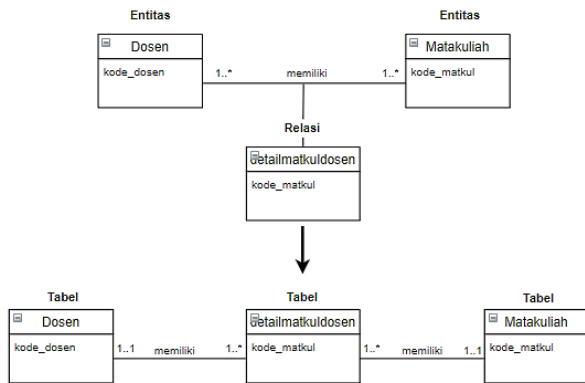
Entitas

Entitas

Dosen

kode_dosen

1..*

memiliki

1..*

Matakuliah

kode_matkul

Relasi

detailmatkuldosen

kode_matkul

Tabel

Dosen

kode_dosen

1..1

memiliki

1..*

Tabel

detailmatkuldosen

kode_matkul

1..*

memiliki

1..1

Tabel

Matakuliah

kode_matkul